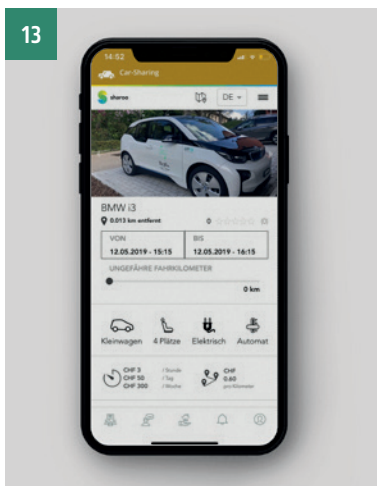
13

14:52

Car-Sharing

sharoo

DE

BMW i3

0.013 km entfernt

0

VON

12.05.2019 - 15:15

BIS

12.05.2019 - 16:15

UNGEFÄHRE FAHRKILOMETER

0 km

Kleinwagen

4 Plätze

Elektrisch

Automat

CHF 3 / Stunde
CHF 50 / Tag
CHF 300 / Woche

CHF 0.60 pro Kilometer